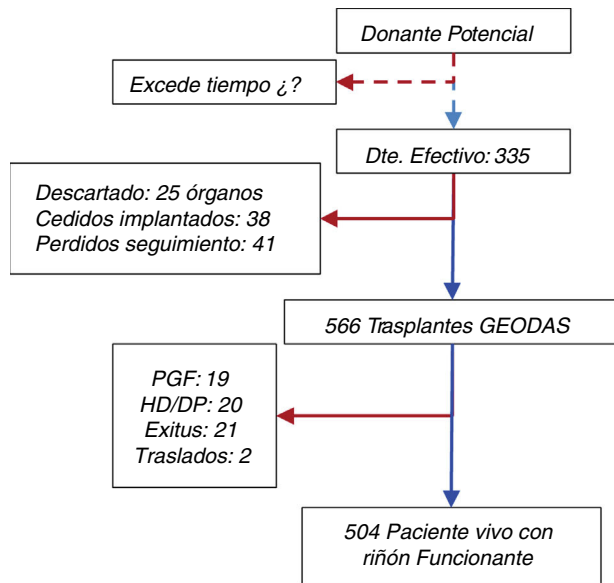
Donante Potencial

Excede tiempo ¿?

Dte. Efectivo: 335

Descartado: 25 órganos
Cedidos implantados: 38
Perdidos seguimiento: 41

566 Trasplantes GEODAS

PGF: 19
HD/DP: 20
Exitus: 21
Traslados: 2

504 Paciente vivo con riñón Funcionante